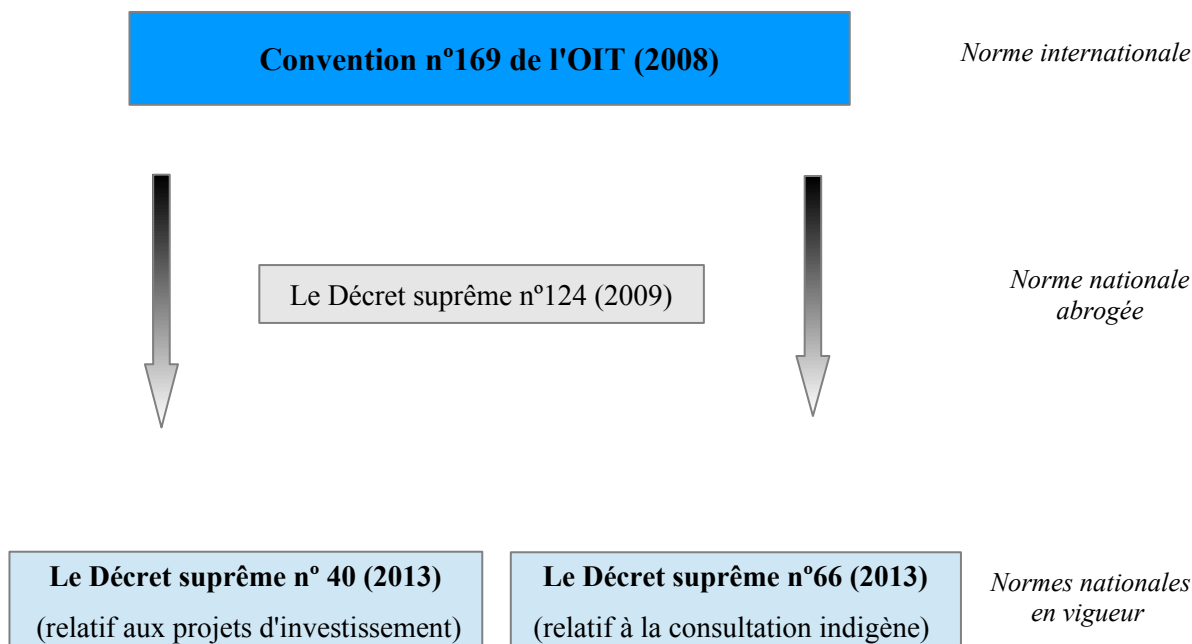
Convention nº169 de l'OIT (2008)

Norme internationale

Le Décret suprême nº124 (2009)

Norme nationale abrogée

Le Décret suprême nº 40 (2013)
(relatif aux projets d'investissement)

Le Décret suprême nº66 (2013)
(relatif à la consultation indigène)

Normes nationales en vigueur